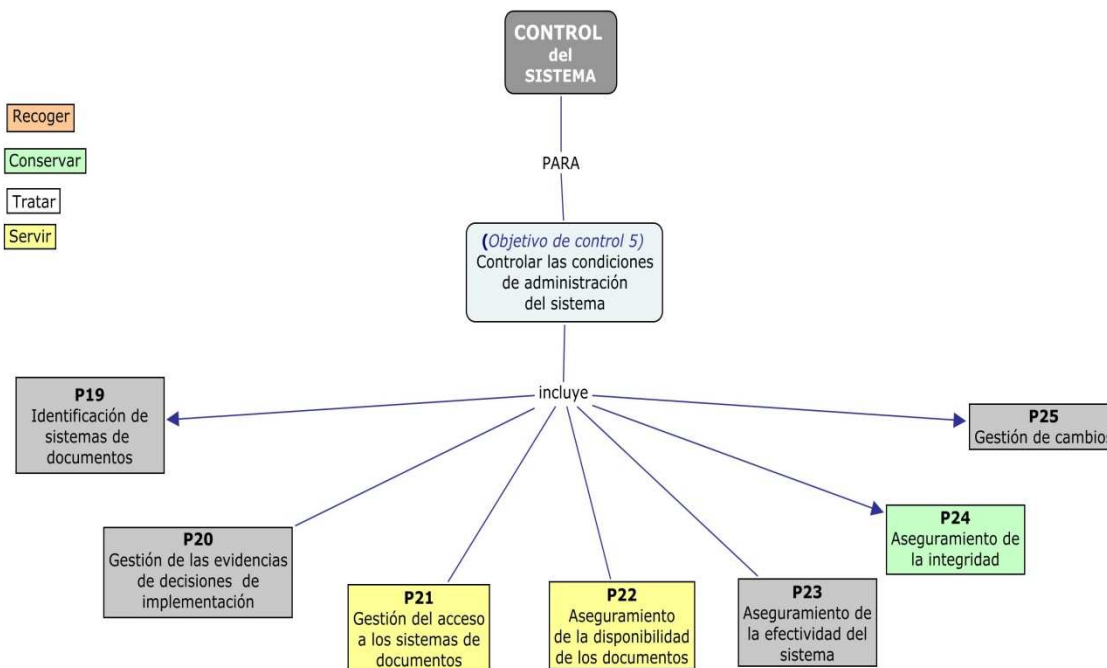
CONTROL del SISTEMA

Recoger

Conservar

Tratar

Servir

PARA

(Objetivo de control 5)
Controlar las condiciones de administración del sistema

incluye

P19
Identificación de sistemas de documentos

P25
Gestión de cambios

P20
Gestión de las evidencias de decisiones de implementación

P24
Aseguramiento de la integridad

P21
Gestión del acceso a los sistemas de documentos

P22
Aseguramiento de la disponibilidad de los documentos

P23
Aseguramiento de la efectividad del sistema